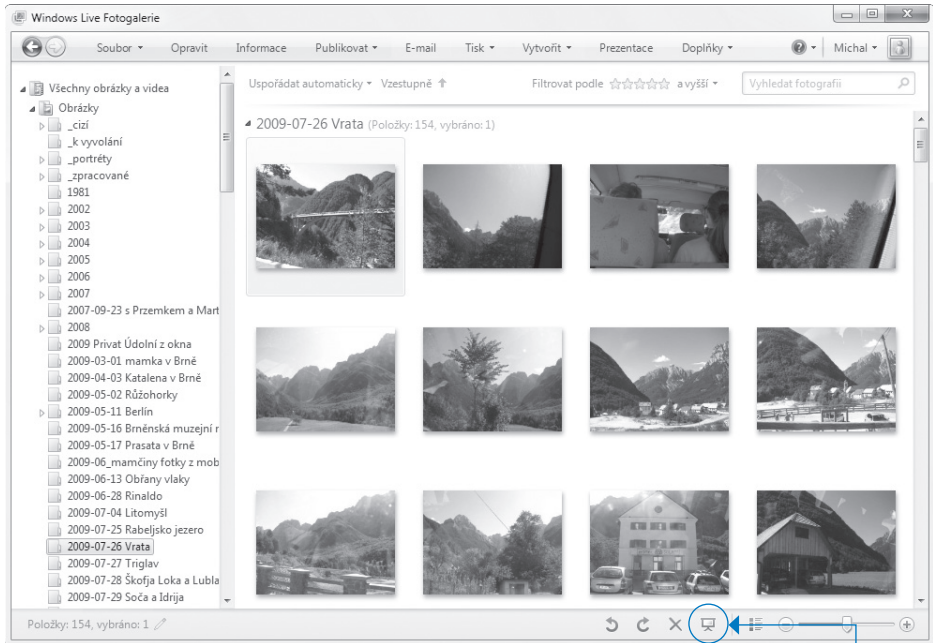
Windows Live Fotogalerie

Soubor ▾ Opravit Informace Publikovat ▾ E-mail Tisk ▾ Vytvořit ▾ Prezentace Doplňky ▾ Michal ▾

Všechny obrázky a videa
Obrázky
_cizí
_k vyvolání
_portréty
_zpracované
1981
2002
2003
2004
2005
2006
2007
2007-09-23 s Przemkem a Mart
2008
2009 Privat Údolní z okna
2009-03-01 mamka v Brně
2009-04-03 Katalena v Brně
2009-05-02 Růžohorky
2009-05-11 Berlín
2009-05-16 Brněnská muzejní n
2009-05-17 Prasata v Brně
2009-06_mamčiny fotky z mob
2009-06-13 Obřany vlaky
2009-06-28 Rinaldo
2009-07-04 Litomyšl
2009-07-25 Rabeljsko jezero
2009-07-26 Vrata
2009-07-27 Triglav
2009-07-28 Škofja Loka a Lubla
2009-07-29 Soča a Idrija

Uspořádat automaticky ▾ Vzestupně Filtrovat podle ☆☆☆☆☆ a vyšší ▾ Vyhledat fotografii

2009-07-26 Vrata (Položky: 154, vybráno: 1)

Položky: 154, vybráno: 1